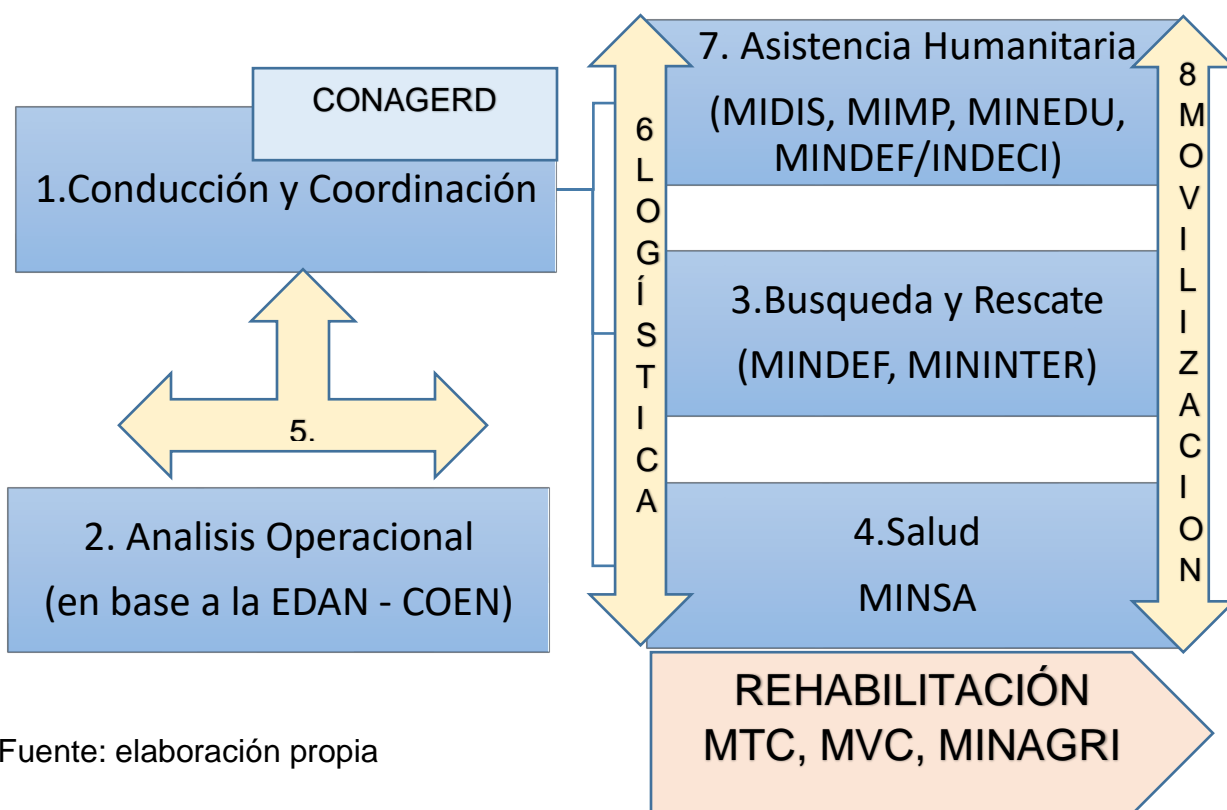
CONAGERD

1.Conducción y Coordinación

5.

2. Analisis Operacional
(en base a la EDAN - COEN)

6 LOGÍSTICA

7. Asistencia Humanitaria
(MIDIS, MIMP, MINEDU, MINDEF/INDECI)

3.Busqueda y Rescate
(MINDEF, MININTER)

4.Salud
MINSA

8 MOVILIZACION

REHABILITACIÓN
MTC, MVC, MINAGRI

Fuente: elaboración propia